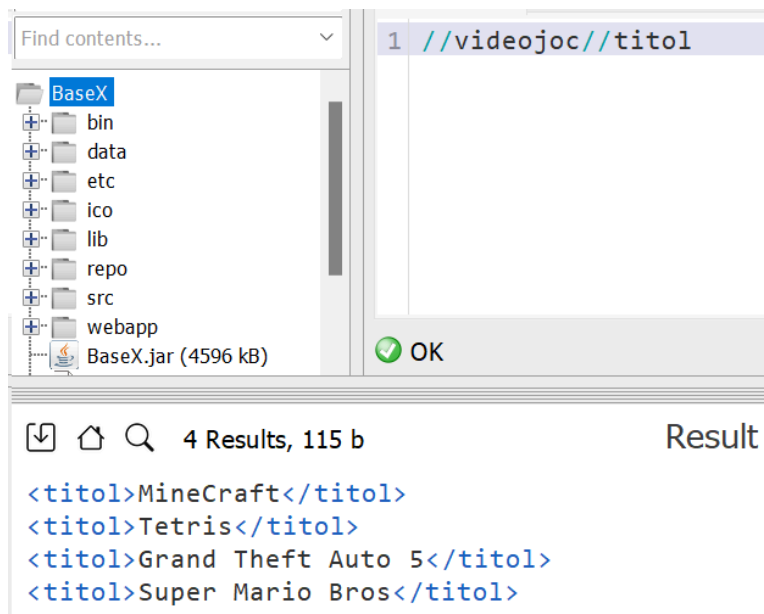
Find contents...

BaseX
bin
data
etc
ico
lib
repo
src
webapp
BaseX.jar (4596 kB)

1 //videojoc//titol

OK

4 Results, 115 b

Result

<titol>MineCraft</titol>
<titol>Tetris</titol>
<titol>Grand Theft Auto 5</titol>
<titol>Super Mario Bros</titol>